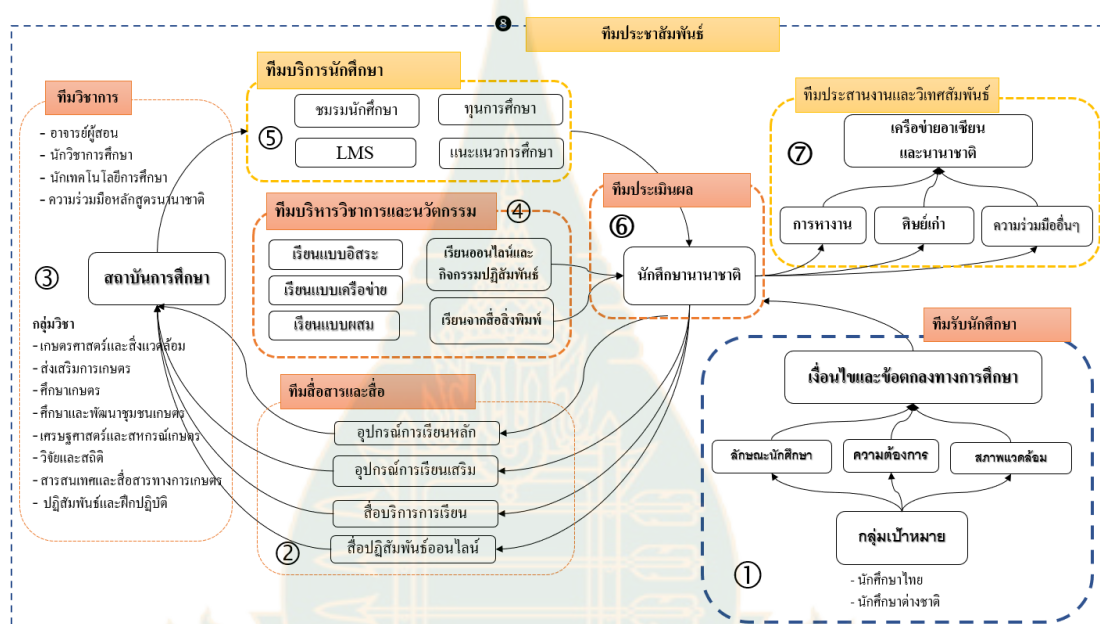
❽ ทีมประชาสัมพันธ์

ทีมวิชาการ
- อาจารย์ผู้สอน
- นักวิชาการศึกษา
- นักเทคโนโลยีการศึกษา
- ความร่วมมือหลักสูตรนานาชาติ

③

สถาบันการศึกษา

กลุ่มวิชา
- เกษตรศาสตร์และสิ่งแวดล้อม
- ส่งเสริมการเกษตร
- ศึกษาเกษตร
- ศึกษาและพัฒนาชุมชนเกษตร
- เศรษฐศาสตร์และสหกรณ์เกษตร
- วิจัยและสถิติ
- สารสนเทศและสื่อสารทางการเกษตร
- ปฏิสัมพันธ์และฝึกปฏิบัติ

ทีมบริการนักศึกษา
⑤
ชมรมนักศึกษา
ทุนการศึกษา
LMS
แนะแนวการศึกษา

ทีมบริหารวิชาการและนวัตกรรม ④
เรียนแบบอิสระ
เรียนแบบเครือข่าย
เรียนแบบผสม
เรียนออนไลน์และกิจกรรมปฏิสัมพันธ์
เรียนจากสื่อสิ่งพิมพ์

ทีมสื่อสารและสื่อ
อุปกรณ์การเรียนหลัก
อุปกรณ์การเรียนเสริม
สื่อบริการการเรียน
② สื่อปฏิสัมพันธ์ออนไลน์

ทีมประเมินผล
⑥
นักศึกษานานาชาติ

ทีมประสานงานและวิเทศสัมพันธ์
⑦
เครือข่ายอาเซียนและนานาชาติ
การหางาน
ศิษย์เก่า
ความร่วมมืออื่นๆ

ทีมรับนักศึกษา
เงื่อนไขและข้อตกลงทางการศึกษา
ลักษณะนักศึกษา
ความต้องการ
สภาพแวดล้อม
กลุ่มเป้าหมาย
①
- นักศึกษาไทย
- นักศึกษาต่างชาติ